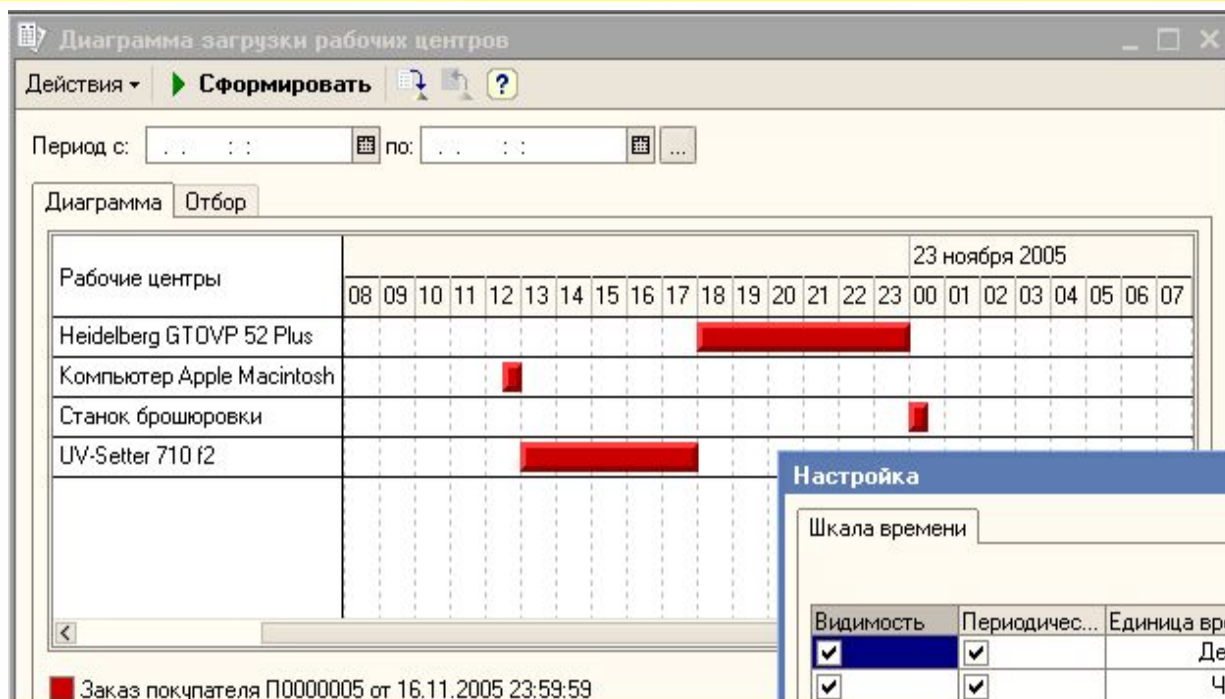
Диаграмма загрузки рабочих центров

Действия ▾ Сформировать ?

Период с: . . : : по: . . : : ...

Диаграмма Отбор

| Рабочие центры | 08 | 09 | 10 | 11 | 12 | 13 | 14 | 15 | 16 | 17 | 18 | 19 | 20 | 21 | 22 | 23 | 23 ноября 2005 00 | 01 | 02 | 03 | 04 | 05 | 06 | 07 |
|---|---|---|---|---|---|---|---|---|---|---|---|---|---|---|---|---|---|---|---|---|---|---|---|---|
| Heidelberg GTOVP 52 Plus | | | | | | | | | | | | | | | | | | | | | | | | |
| Компьютер Apple Macintosh | | | | | | | | | | | | | | | | | | | | | | | | |
| Станок брошюровки | | | | | | | | | | | | | | | | | | | | | | | | |
| UV-Setter 710 f2 | | | | | | | | | | | | | | | | | | | | | | | | |

Заказ покупателя П0000005 от 16.11.2005 23:59:59

Настройка

Шкала времени

| Видимость | Периодичес... | Единица вре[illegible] |
|---|---|---|
| ✔ | ✔ | Де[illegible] |
| ✔ | ✔ | Ч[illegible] |